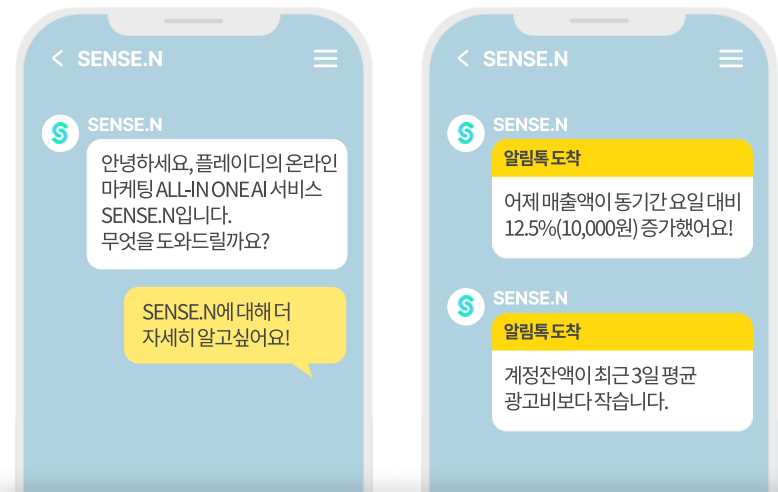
< SENSE.N

SENSE.N

안녕하세요, 플레이디의 온라인 마케팅 ALL-IN ONE AI 서비스 SENSE.N입니다.
무엇을 도와드릴까요?

SENSE.N에 대해 더 자세히 알고싶어요!

< SENSE.N

SENSE.N

알림톡 도착

어제 매출액이 동기간 요일 대비 12.5%(10,000원) 증가했어요!

SENSE.N

알림톡 도착

계정잔액이 최근 3일 평균 광고비보다 작습니다.